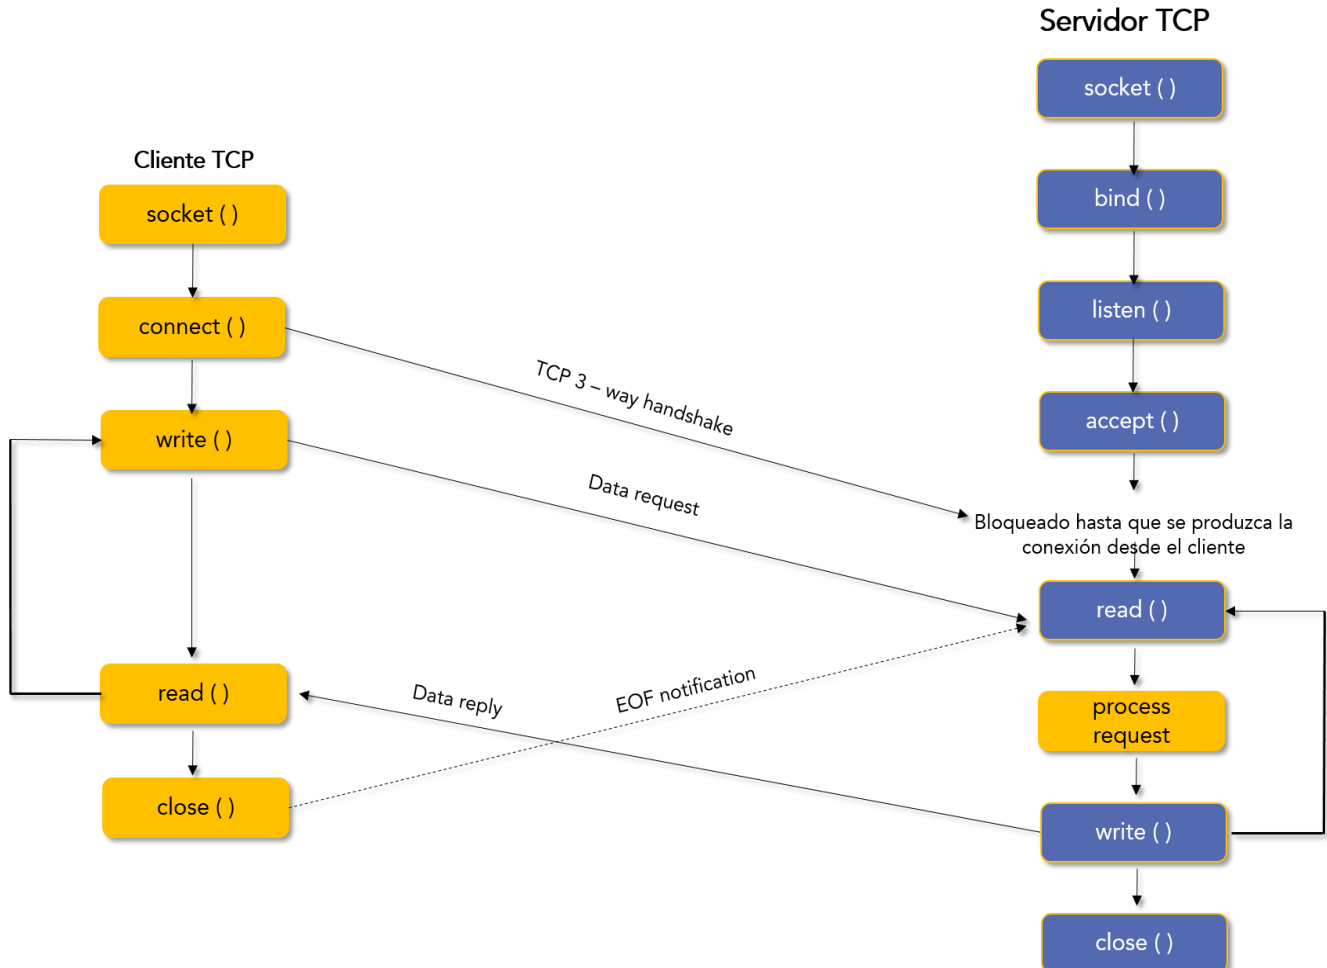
Servidor TCP

socket ( )

bind ( )

listen ( )

accept ( )

Cliente TCP

socket ( )

connect ( )

write ( )

TCP 3 – way handshake

Data request

Bloqueado hasta que se produzca la conexión desde el cliente

read ( )

process request

write ( )

close ( )

read ( )

Data reply

EOF notification

close ( )